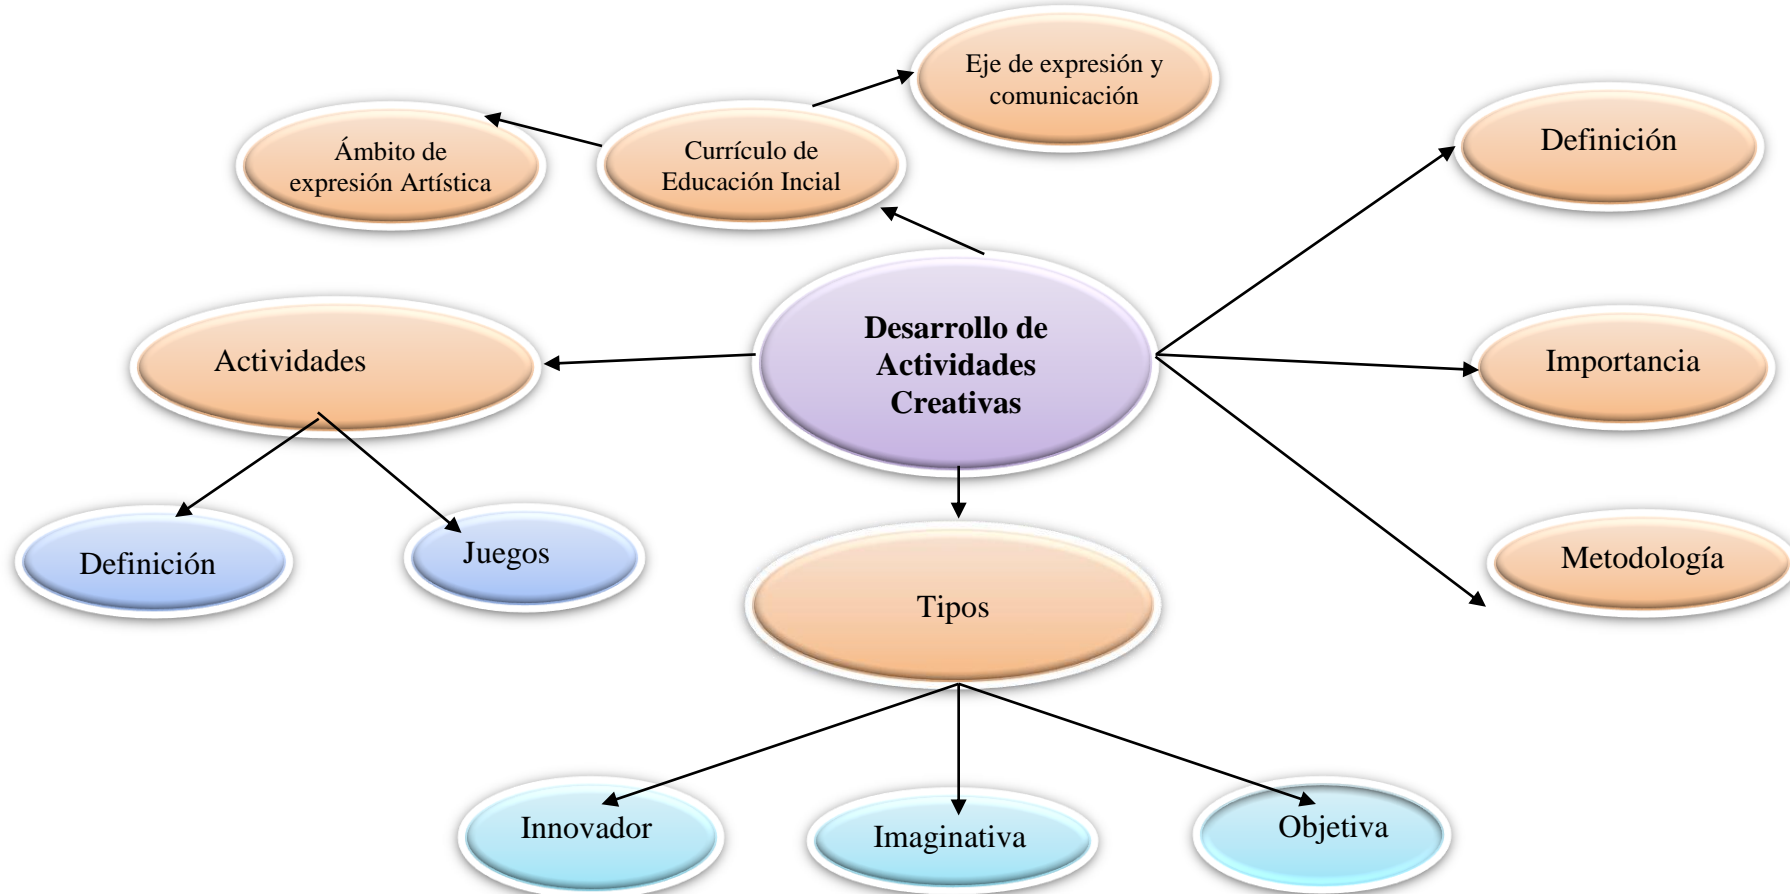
Eje de expresión y comunicación

Ámbito de expresión Artística

Currículo de Educación Incial

Definición

Desarrollo de Actividades Creativas

Actividades

Importancia

Metodología

Definición

Juegos

Tipos

Innovador

Imaginativa

Objetiva